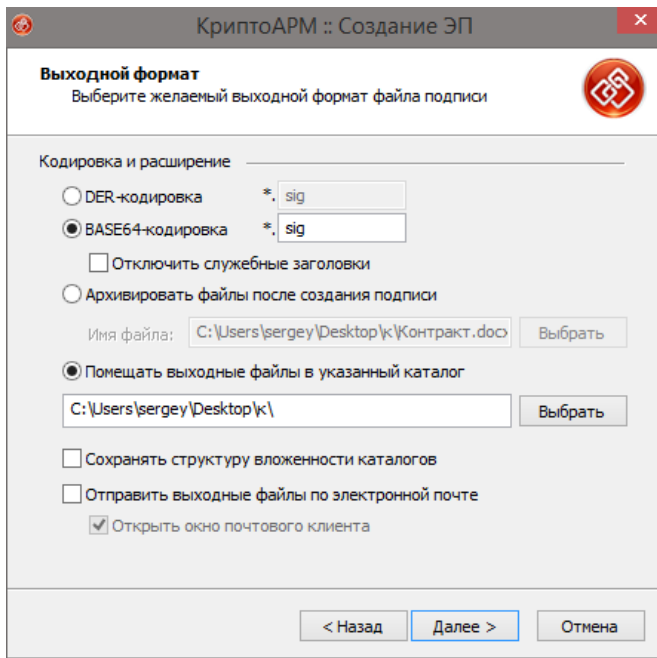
КриптоАРМ :: Создание ЭП

Выходной формат
Выберите желаемый выходной формат файла подписи

Кодировка и расширение

DER-кодировка *. sig

BASE64-кодировка *. sig

Отключить служебные заголовки

Архивировать файлы после создания подписи

Имя файла: C:\Users\sergey\Desktop\к\Контракт.docx Выбрать

Помещать выходные файлы в указанный каталог

C:\Users\sergey\Desktop\к\ Выбрать

Сохранять структуру вложенности каталогов

Отправить выходные файлы по электронной почте

Открыть окно почтового клиента

< Назад Далее > Отмена